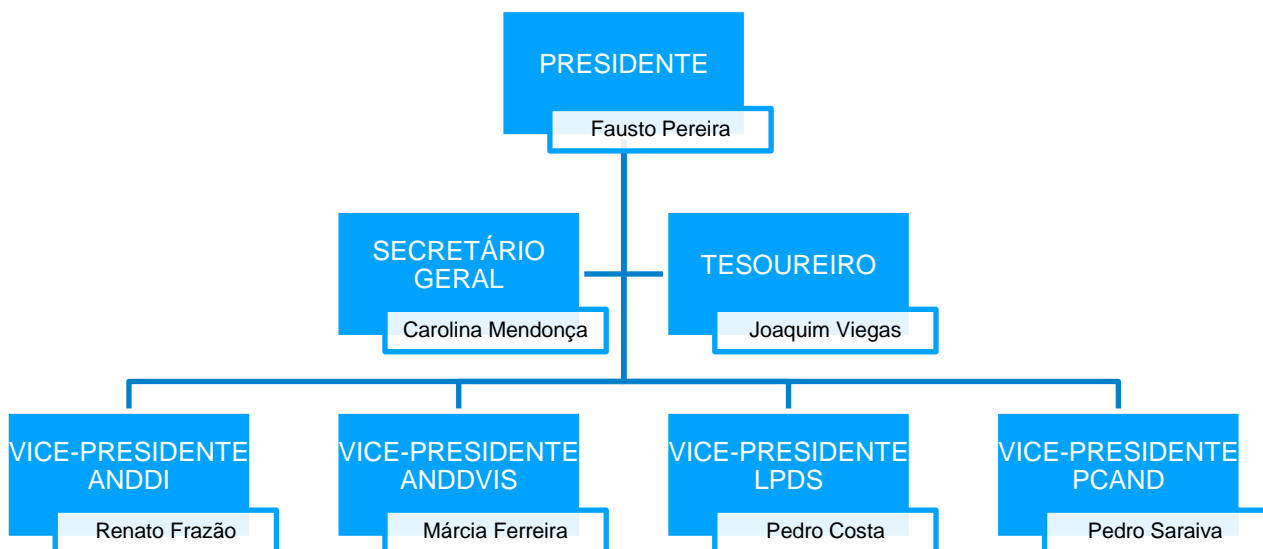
PRESIDENTE
Fausto Pereira

SECRETÁRIO GERAL
Carolina Mendonça

TESOUREIRO
Joaquim Viegas

VICE-PRESIDENTE ANDDI
Renato Frazão

VICE-PRESIDENTE ANDDVIS
Márcia Ferreira

VICE-PRESIDENTE LPDS
Pedro Costa

VICE-PRESIDENTE PCAND
Pedro Saraiva